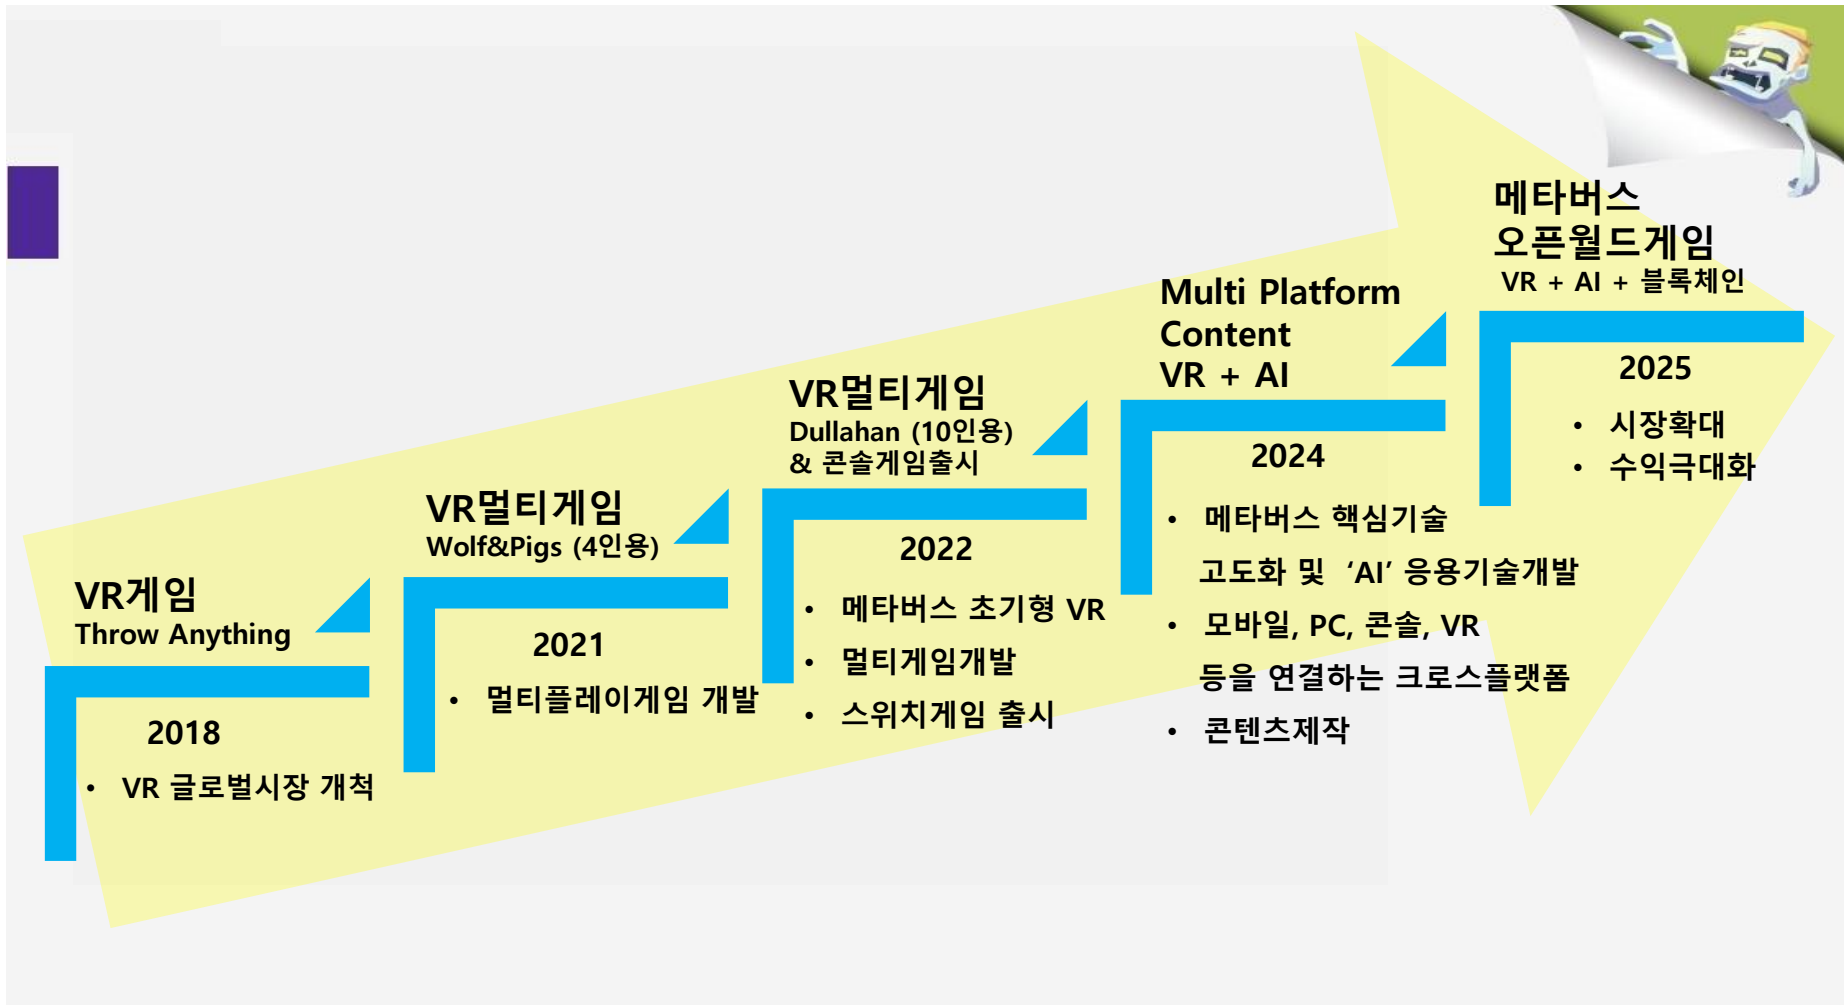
VR게임
Throw Anything

2018
• VR 글로벌시장 개척

VR멀티게임
Wolf&Pigs (4인용)

2021
• 멀티플레이게임 개발

VR멀티게임
Dullahan (10인용)
& 콘솔게임출시

2022
• 메타버스 초기형 VR
• 멀티게임개발
• 스위치게임 출시

Multi Platform
Content
VR + AI

2024
• 메타버스 핵심기술 고도화 및 'AI' 응용기술개발
• 모바일, PC, 콘솔, VR 등을 연결하는 크로스플랫폼
• 콘텐츠제작

메타버스
오픈월드게임
VR + AI + 블록체인

2025
• 시장확대
• 수익극대화